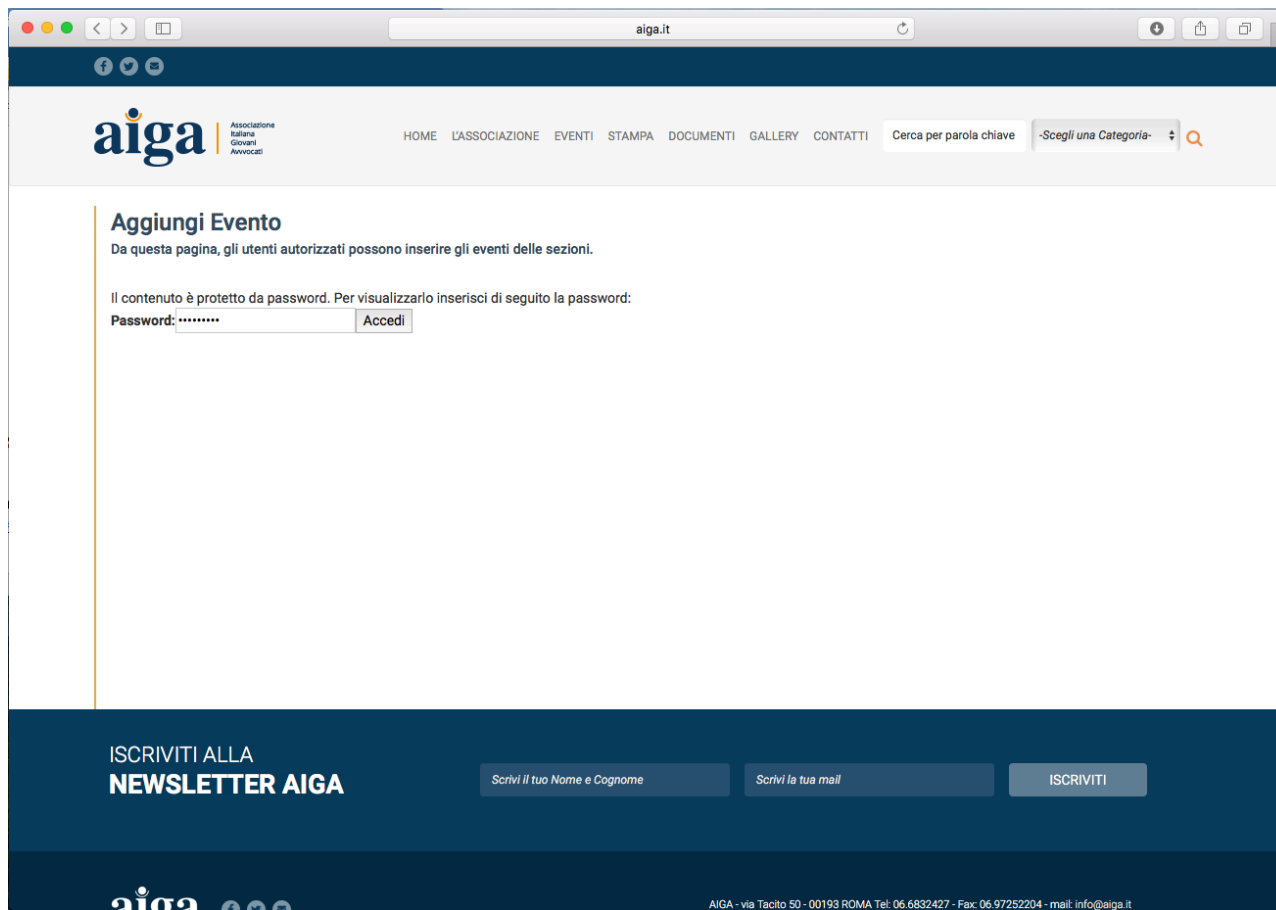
aiga.it

aiga Associazione Italiana Giovani Avvocati

HOME L'ASSOCIAZIONE EVENTI STAMPA DOCUMENTI GALLERY CONTATTI Cerca per parola chiave -Scegli una Categoria-

Aggiungi Evento
Da questa pagina, gli utenti autorizzati possono inserire gli eventi delle sezioni.

Il contenuto è protetto da password. Per visualizzarlo inserisci di seguito la password:
Password: •••••••••• Accedi

ISCRIVITI ALLA
NEWSLETTER AIGA

Scrivi il tuo Nome e Cognome
Scrivi la tua mail
ISCRIVITI

aiga

AIGA - via Tacito 50 - 00193 ROMA Tel: 06.6832427 - Fax: 06.97252204 - mail: info@aiga.it